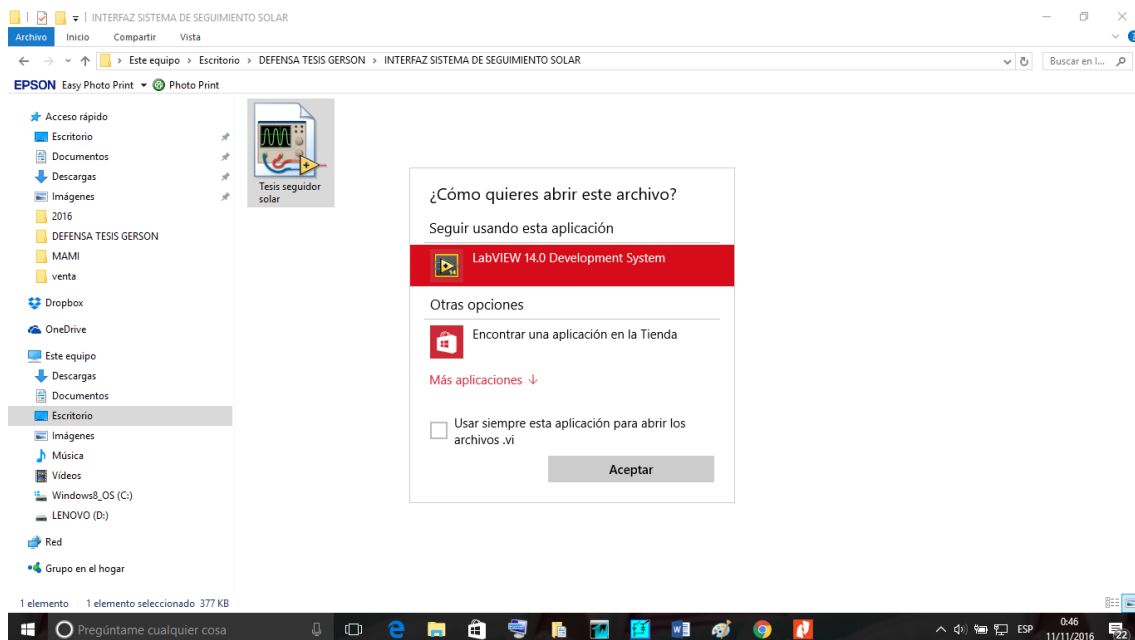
INTERFAZ SISTEMA DE SEGUIMIENTO SOLAR

Archivo Inicio Compartir Vista

Este equipo > Escritorio > DEFENSA TESIS GERSON > INTERFAZ SISTEMA DE SEGUIMIENTO SOLAR

Buscar en I...

EPSON Easy Photo Print Photo Print

Acceso rápido
Escritorio
Documentos
Descargas
Imágenes
2016
DEFENSA TESIS GERSON
MAMI
venta
Dropbox
OneDrive
Este equipo
Descargas
Documentos
Escritorio
Imágenes
Música
Vídeos
Windows8_OS (C:)
LENOVO (D:)
Red
Grupo en el hogar

Tesis seguidor solar

¿Cómo quieres abrir este archivo?

Seguir usando esta aplicación

LabVIEW 14.0 Development System

Otras opciones

Encontrar una aplicación en la Tienda

Más aplicaciones ↓

Usar siempre esta aplicación para abrir los archivos .vi

Aceptar

1 elemento 1 elemento seleccionado 377 KB

Pregúntame cualquier cosa

ESP 0:46 11/11/2016 22